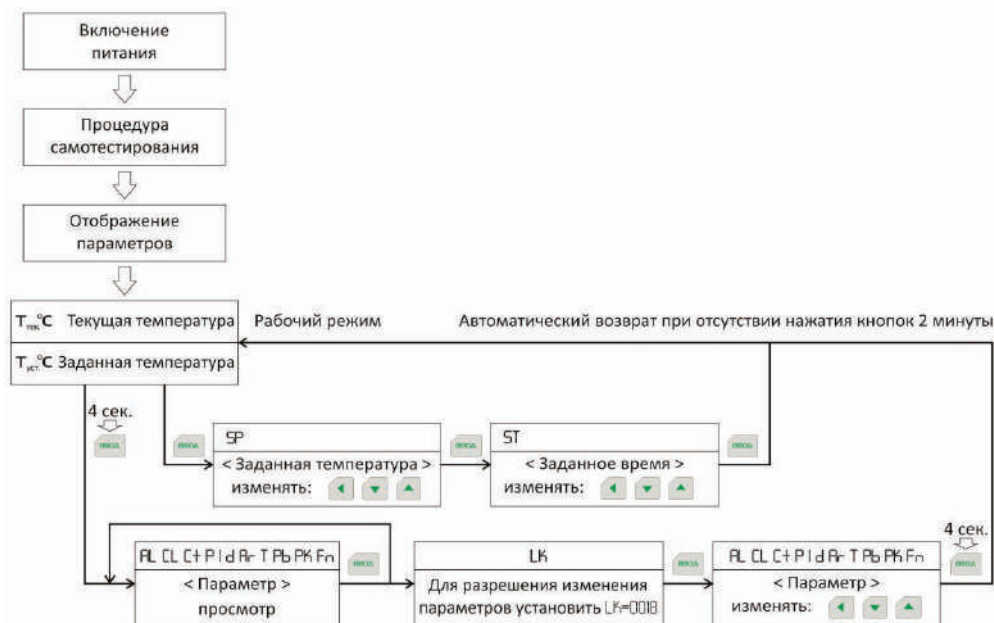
Включение питания

Процедура самотестирования

Отображение параметров

$T_{тек.}$°C Текущая температура

$T_{уст.}$°C Заданная температура

Рабочий режим

Автоматический возврат при отсутствии нажатия кнопок 2 минуты

4 сек.

ВВОД

SP

< Заданная температура >

изменять:

ВВОД

ST

< Заданное время >

изменять:

ВВОД

AL CL C+ P I d Ar T Pb PK Fn

< Параметр >

просмотр

ВВОД

LK

Для разрешения изменения параметров установить LK=0018

ВВОД

AL CL C+ P I d Ar T Pb PK Fn

< Параметр >

изменять:

4 сек.

ВВОД